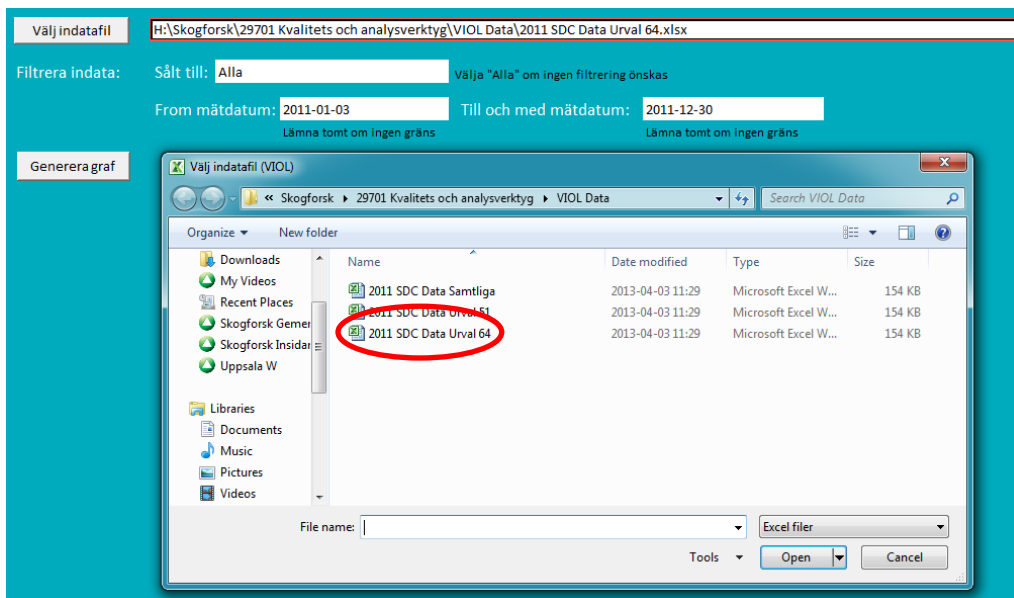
Välj indatafil

H:\Skogforsk\29701 Kvalitets och analysverktyg\VIOL Data\2011 SDC Data Urval 64.xlsx

Filtrera indata: Sålt till: Alla Välja "Alla" om ingen filtrering önskas

From mätdatum: 2011-01-03 Till och med mätdatum: 2011-12-30

Lämna tomt om ingen gräns Lämna tomt om ingen gräns

Generera graf

Välj indatafil (VIOL)

« Skogforsk ▸ 29701 Kvalitets och analysverktyg ▸ VIOL Data

Search VIOL Data

Organize ▾ New folder

Downloads
My Videos
Recent Places
Skogforsk Gemer
Skogforsk Insidar
Uppsala W

Libraries
Documents
Music
Pictures
Videos

| Name | Date modified | Type | Size |
|---|---|---|---|
| 2011 SDC Data Samtliga | 2013-04-03 11:29 | Microsoft Excel W... | 154 KB |
| 2011 SDC Data Urval 51 | 2013-04-03 11:29 | Microsoft Excel W... | 154 KB |
| 2011 SDC Data Urval 64 | 2013-04-03 11:29 | Microsoft Excel W... | 154 KB |

File name:

Excel filer

Tools ▾ Open Cancel